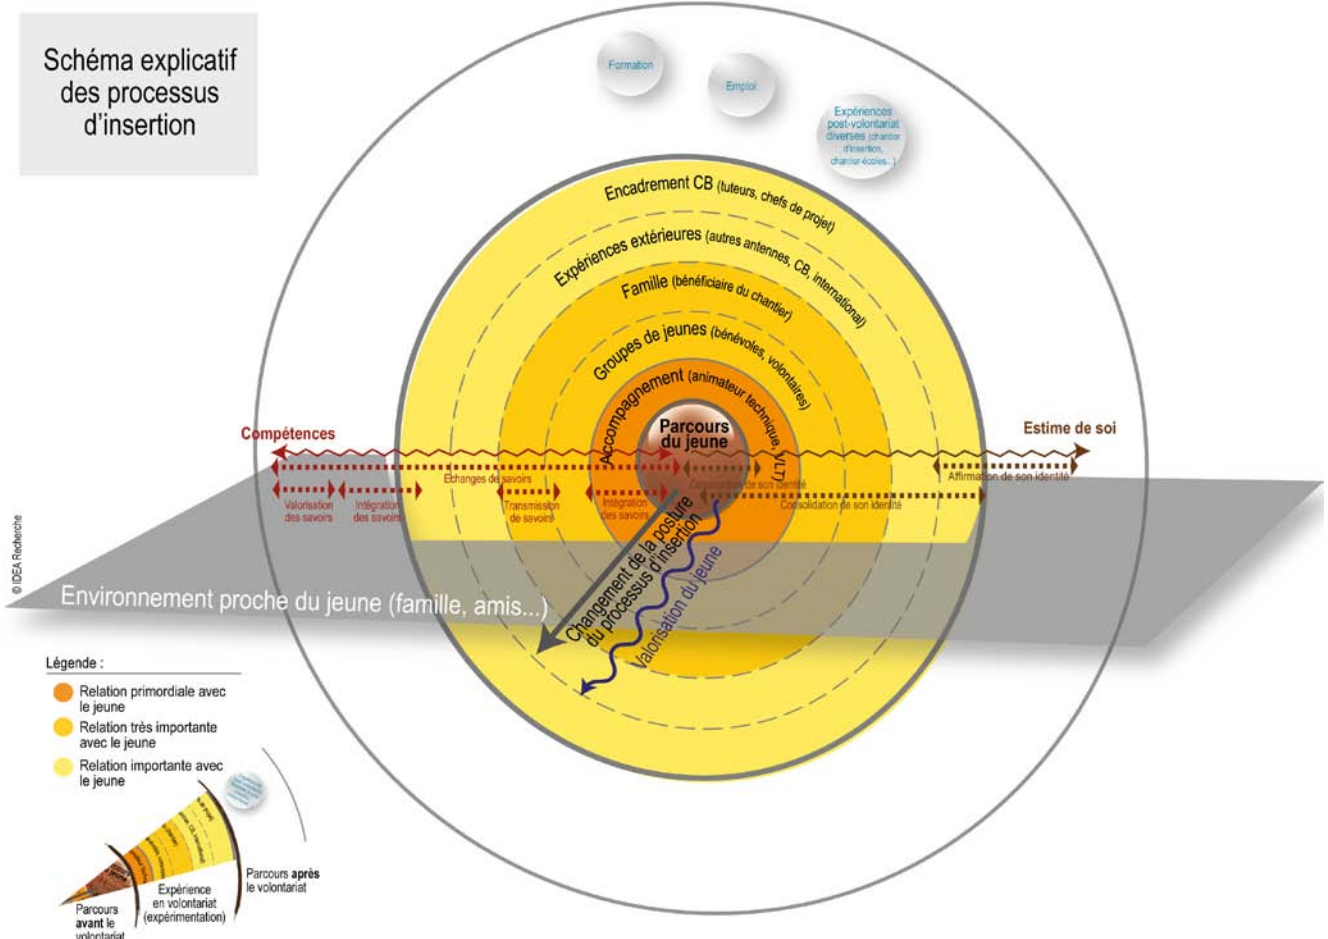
Schéma explicatif des processus d'insertion

Formation

Emploi

Expériences post-volontariat diverses (chantier d'insertion, chantier-écoles...)

Encadrement CB (tuteurs, chefs de projet)

Expériences extérieures (autres antennes, CB, international)

Famille (bénéficiaire du chantier)

Groupes de jeunes (bénévoles, volontaires)

Accompagnement (animateur technique, VLT)

Parcours du jeune

Compétences

Estime de soi

Echanges de savoirs

Construction de son identité

Affirmation de son identité

Valorisation des savoirs

Intégration des savoirs

Transmission de savoirs

Intégration des savoirs

Consolidation de son identité

Changement de la posture du processus d'insertion

Valorisation du jeune

Environnement proche du jeune (famille, amis...)

© IDEA Recherche

Légende :

Relation primordiale avec le jeune

Relation très importante avec le jeune

Relation importante avec le jeune

Parcours avant le volontariat

Expérience en volontariat (expérimentation)

Parcours après le volontariat